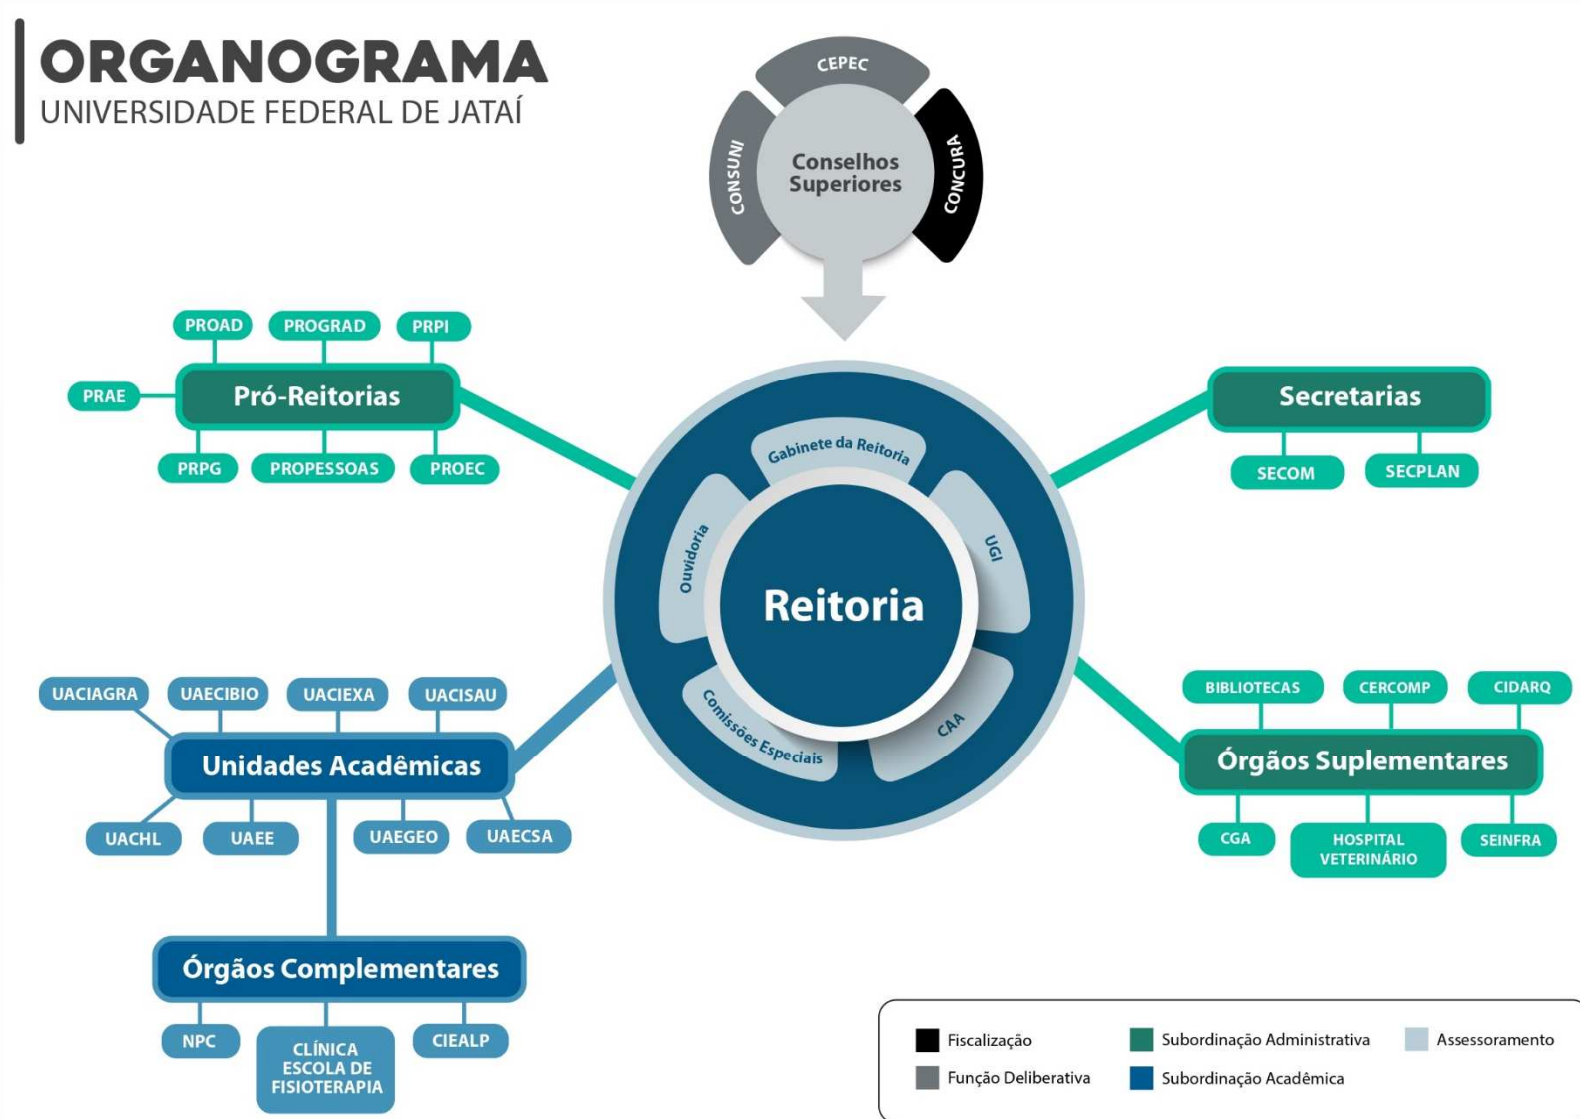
ORGANOGRAMA
UNIVERSIDADE FEDERAL DE JATAÍ

CEPEC
CONSUNI
Conselhos Superiores
CONCURA

PROAD
PROGRAD
PRPI
PRAE
Pró-Reitorias
PRPG
PROPESSOAS
PROEC

Secretarias
SECOM
SECPLAN

Gabinete da Reitoria
Ouvidoria
UGI
Reitoria
Comissões Especiais
CAA

UACIAGRA
UAECIBIO
UACIEXA
UACISAU
Unidades Acadêmicas
UACHL
UAEE
UAEGEO
UAECSA

Órgãos Complementares
NPC
CLÍNICA ESCOLA DE FISIOTERAPIA
CIEALP

BIBLIOTECAS
CERCOMP
CIDARQ
Órgãos Suplementares
CGA
HOSPITAL VETERINÁRIO
SEINFRA

Fiscalização
Função Deliberativa
Subordinação Administrativa
Subordinação Acadêmica
Assessoramento